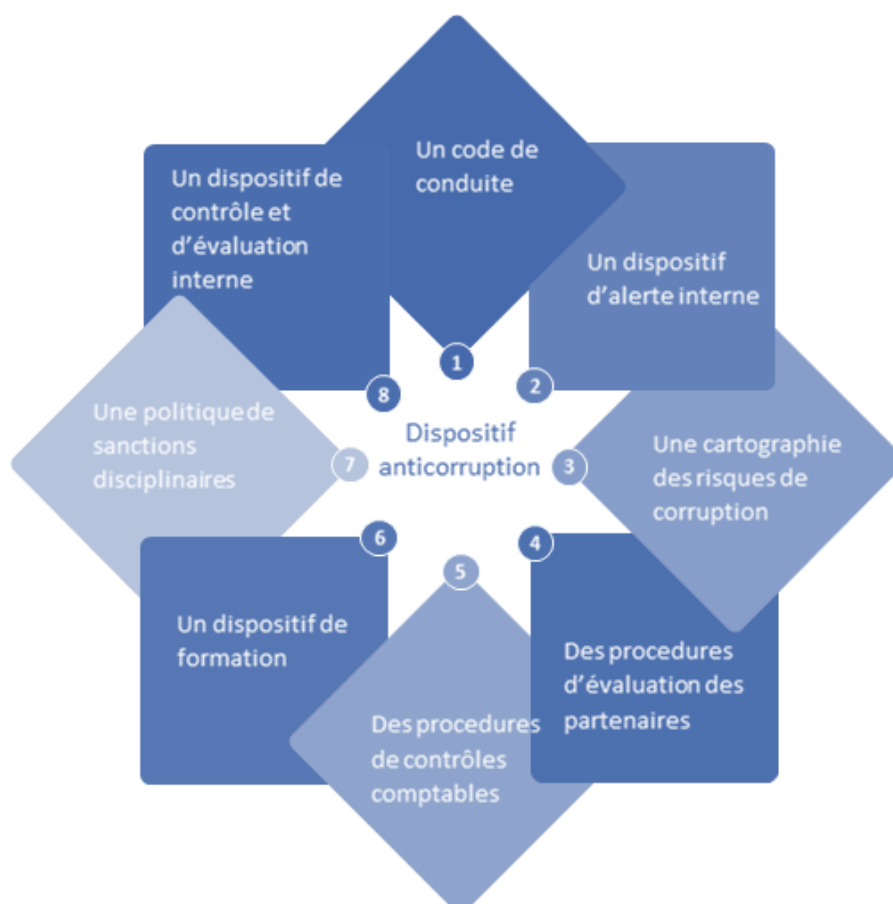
Dispositif anticorruption

1
Un code de conduite

2
Un dispositif d'alerte interne

3
Une cartographie des risques de corruption

4
Des procedures d'évaluation des partenaires

5
Des procedures de contrôles comptables

6
Un dispositif de formation

7
Une politique de sanctions disciplinaires

8
Un dispositif de contrôle et d'évaluation interne